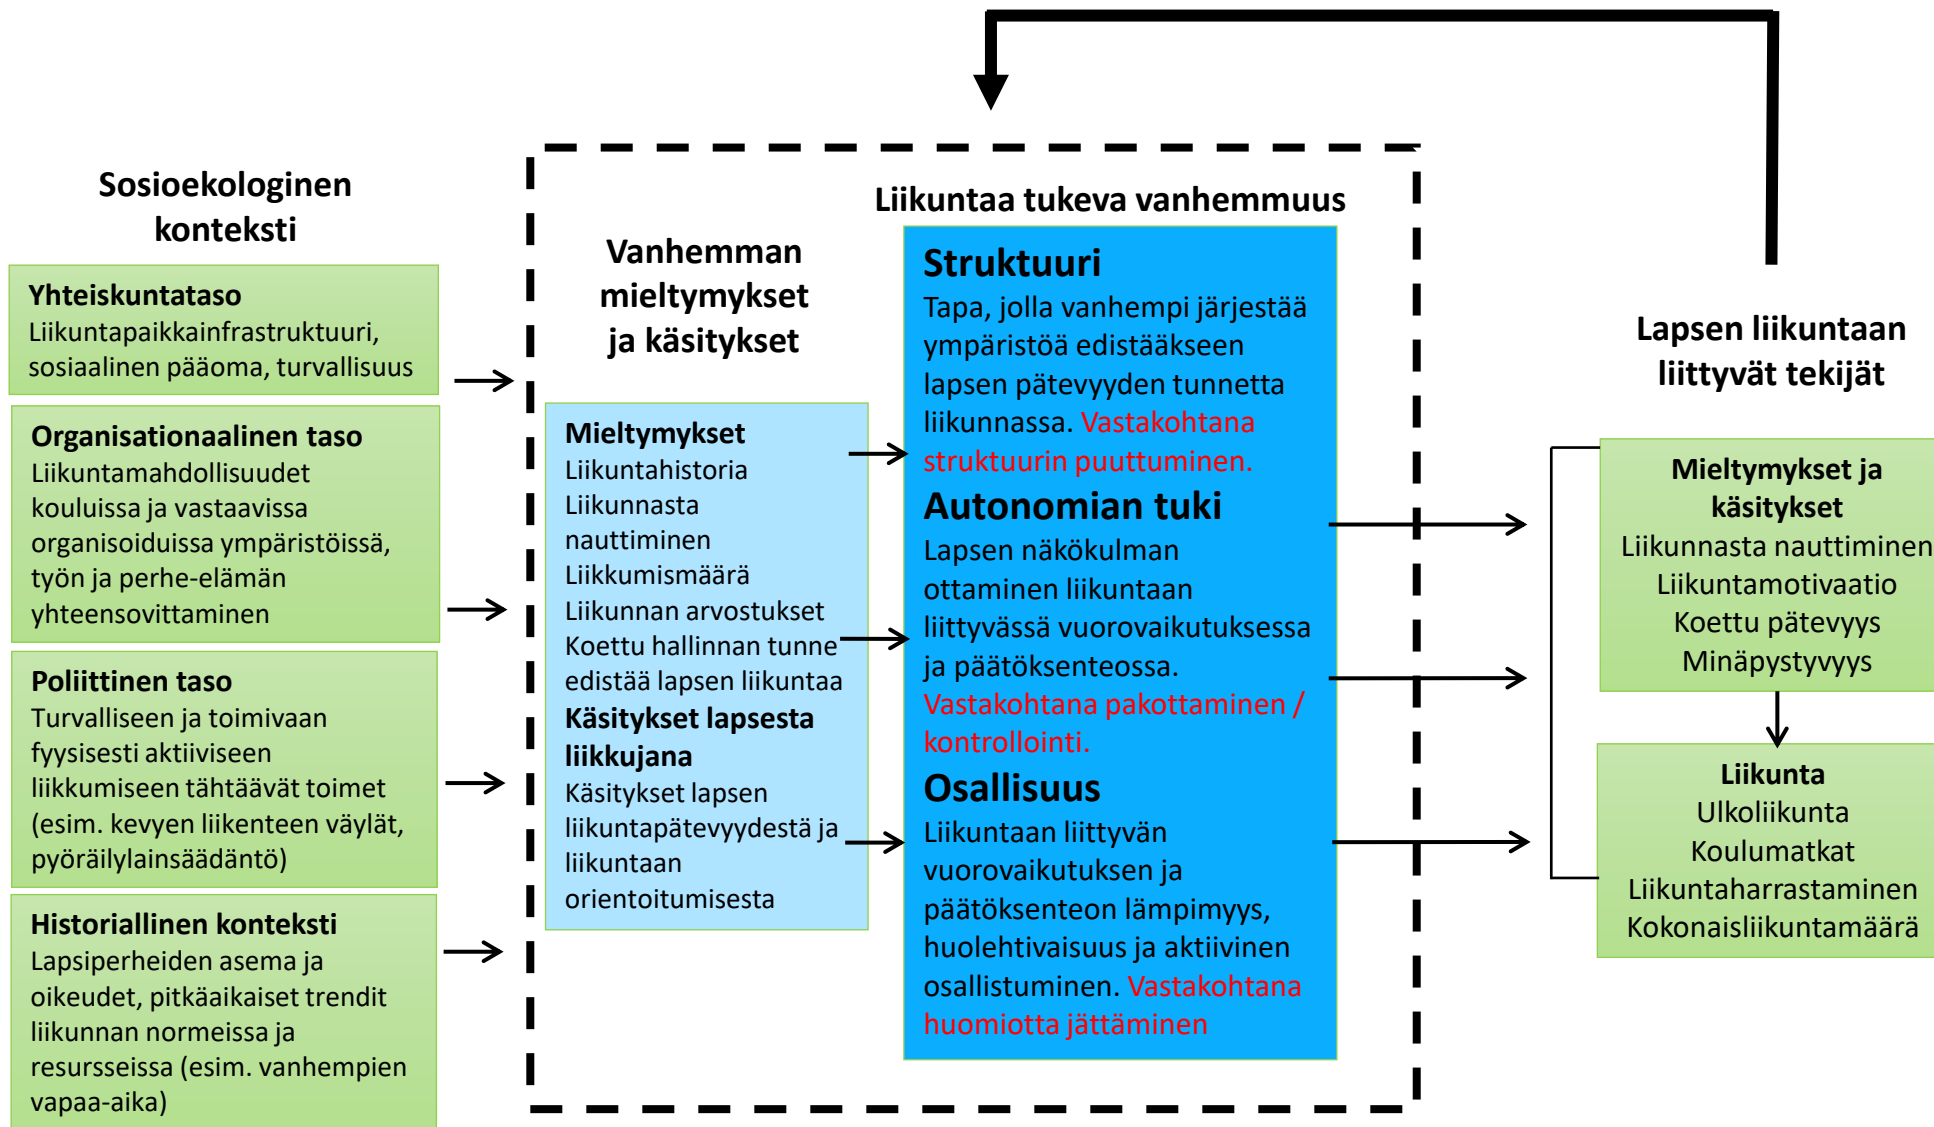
Sosioekologinen konteksti

Yhteiskuntataso
Liikuntapaikkainfrastruktuuri, sosiaalinen pääoma, turvallisuus

Organisationaalinen taso
Liikuntamahdollisuudet kouluissa ja vastaavissa organisoiduissa ympäristöissä, työn ja perhe-elämän yhteensovittaminen

Poliittinen taso
Turvalliseen ja toimivaan fyysisesti aktiiviseen liikkumiseen tähtäävät toimet (esim. kevyen liikenteen väylät, pyöräilylainsäädäntö)

Historiallinen konteksti
Lapsiperheiden asema ja oikeudet, pitkäaikaiset trendit liikunnan normeissa ja resursseissa (esim. vanhempien vapaa-aika)

Vanhemman mieltymykset ja käsitykset

Mieltymykset
Liikuntahistoria
Liikunnasta nauttiminen
Liikkumismäärä
Liikunnan arvostukset
Koettu hallinnan tunne edistää lapsen liikuntaa
Käsitykset lapsesta liikkujana
Käsitykset lapsen liikuntapätevyydestä ja liikuntaan orientoitumisesta

Liikuntaa tukeva vanhemmuus

Struktuuri
Tapa, jolla vanhempi järjestää ympäristöä edistääkseen lapsen pätevyyden tunnetta liikunnassa. Vastakohtana struktuurin puuttuminen.

Autonomian tuki
Lapsen näkökulman ottaminen liikuntaan liittyvässä vuorovaikutuksessa ja päätöksenteossa. Vastakohtana pakottaminen / kontrollointi.

Osallisuus
Liikuntaan liittyvän vuorovaikutuksen ja päätöksenteon lämpimyys, huolehtivaisuus ja aktiivinen osallistuminen. Vastakohtana huomiotta jättäminen

Lapsen liikuntaan liittyvät tekijät

Mieltymykset ja käsitykset
Liikunnasta nauttiminen
Liikuntamotivaatio
Koettu pätevyys
Minäpystyvyys

Liikunta
Ulkoliikunta
Koulumatkat
Liikuntaharrastaminen
Kokonaisliikuntamäärä